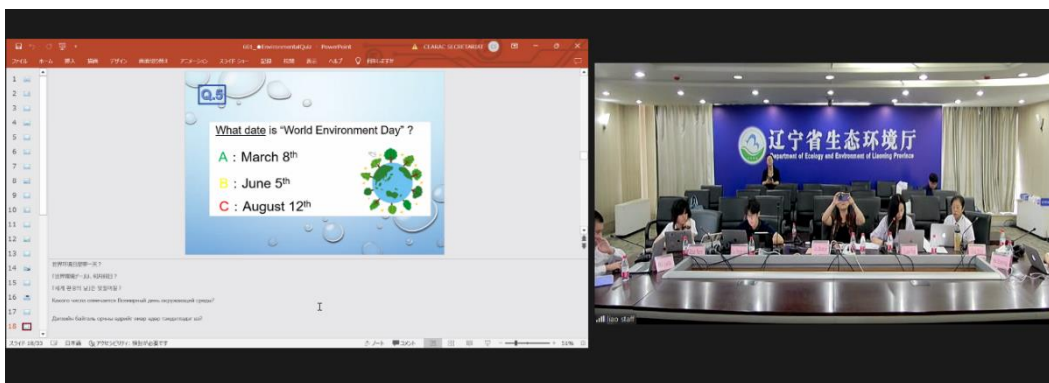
Q.5

What date is "World Environment Day" ?

A : March 8th

B : June 5th

C : August 12th

世界环境日是哪一天？

世界環境デーは、何月何日？

세계 환경의 날은 몇월며칠？

Какого числа отмечается Всемирный день окружающей среды?

Дэлхийн байгаль орчны өдрийг хэдэн сарын хэдэнд тэмдэглэдэг вэ?

辽宁省生态环境厅

Department of Ecology and Environment of Liaoning Province

jpo staff

スライド 18/33

日本語

ノート

コメント

51%